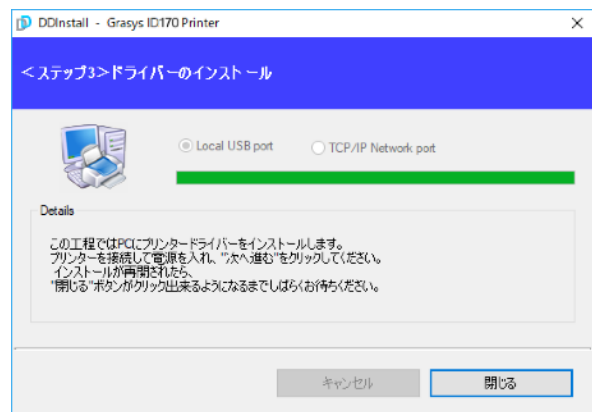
DDInstall - Grasys ID170 Printer

<ステップ3>ドライバーのインストール

Local USB port

TCP/IP Network port

Details

この工程ではPCにプリンタードライバーをインストールします。
プリンターを接続して電源を入れ、"次へ進む"をクリックしてください。
インストールが再開されたら、
"閉じる"ボタンがクリック出来るようになるまでしばらくお待ちください。

キャンセル

閉じる